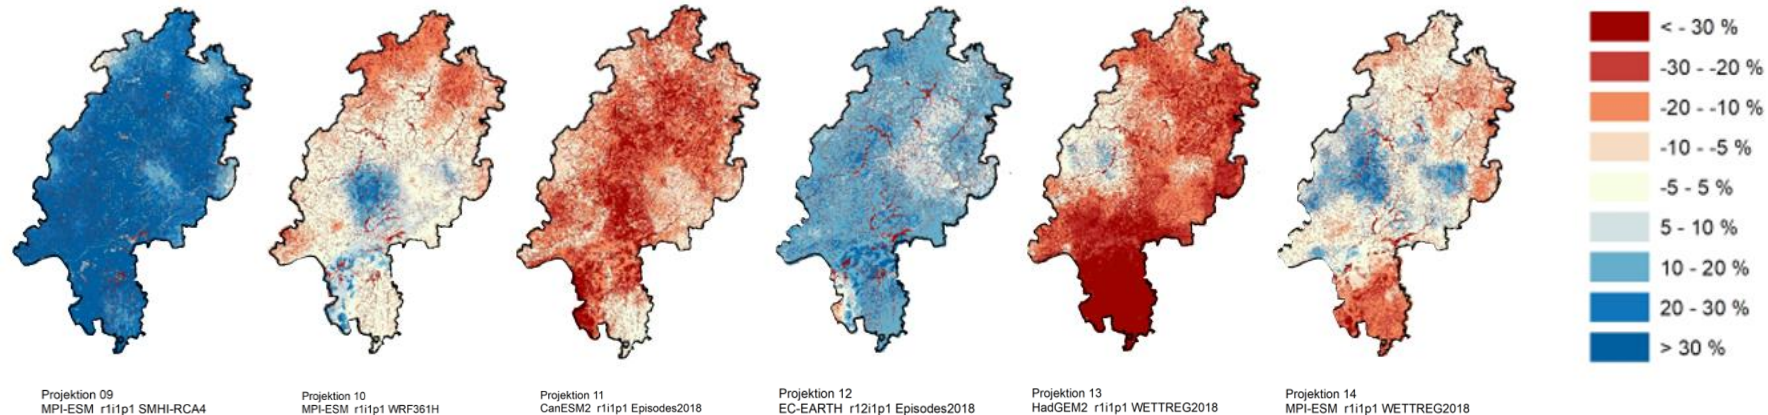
< - 30 %
-30 - -20 %
-20 - -10 %
-10 - -5 %
-5 - 5 %
5 - 10 %
10 - 20 %
20 - 30 %
> 30 %

Projektion 09
MPI-ESM r1i1p1 SMHI-RCA4

Projektion 10
MPI-ESM r1i1p1 WRF361H

Projektion 11
CanESM2 r1i1p1 Episodes2018

Projektion 12
EC-EARTH r12i1p1 Episodes2018

Projektion 13
HadGEM2 r1i1p1 WETTREG2018

Projektion 14
MPI-ESM r1i1p1 WETTREG2018